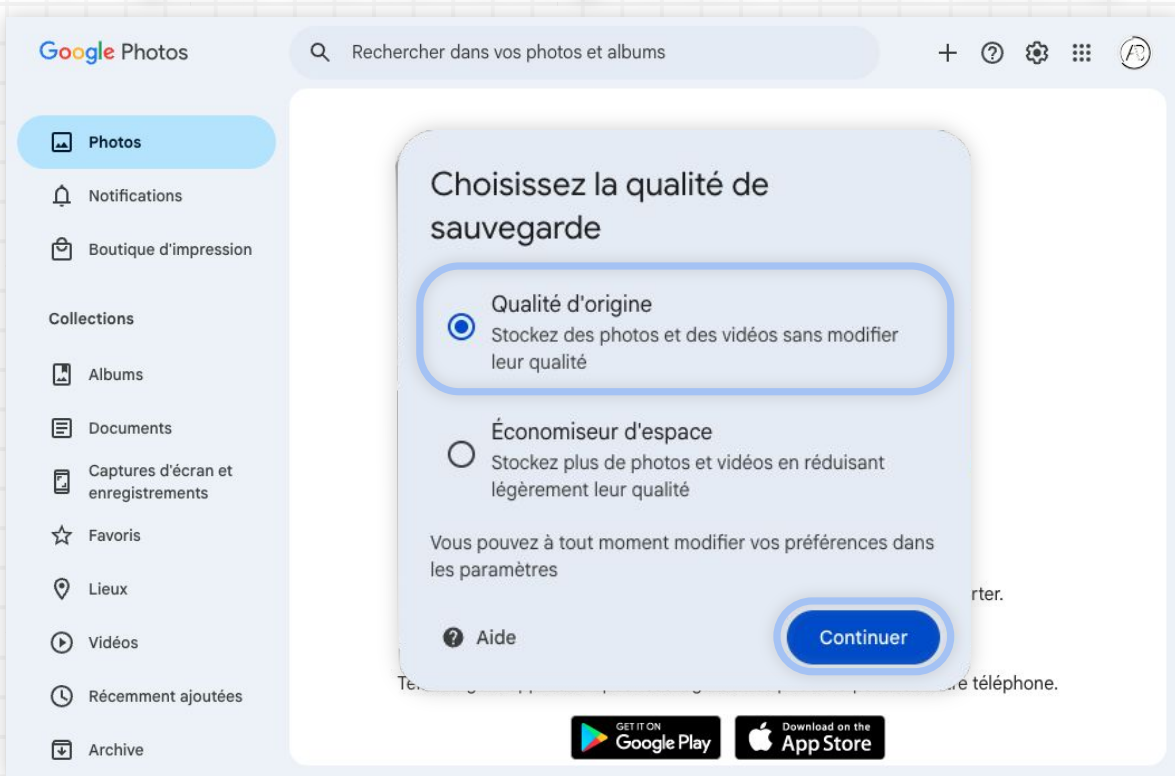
Google Photos

Rechercher dans vos photos et albums

Photos

Notifications

Boutique d'impression

Collections

Albums

Documents

Captures d'écran et enregistrements

Favoris

Lieux

Vidéos

Récemment ajoutées

Archive

Choisissez la qualité de sauvegarde

Qualité d'origine
Stockez des photos et des vidéos sans modifier leur qualité

Économiseur d'espace
Stockez plus de photos et vidéos en réduisant légèrement leur qualité

Vous pouvez à tout moment modifier vos préférences dans les paramètres

Aide

Continuer

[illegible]rter.

Té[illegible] téléphone.

GET IT ON Google Play

Download on the App Store